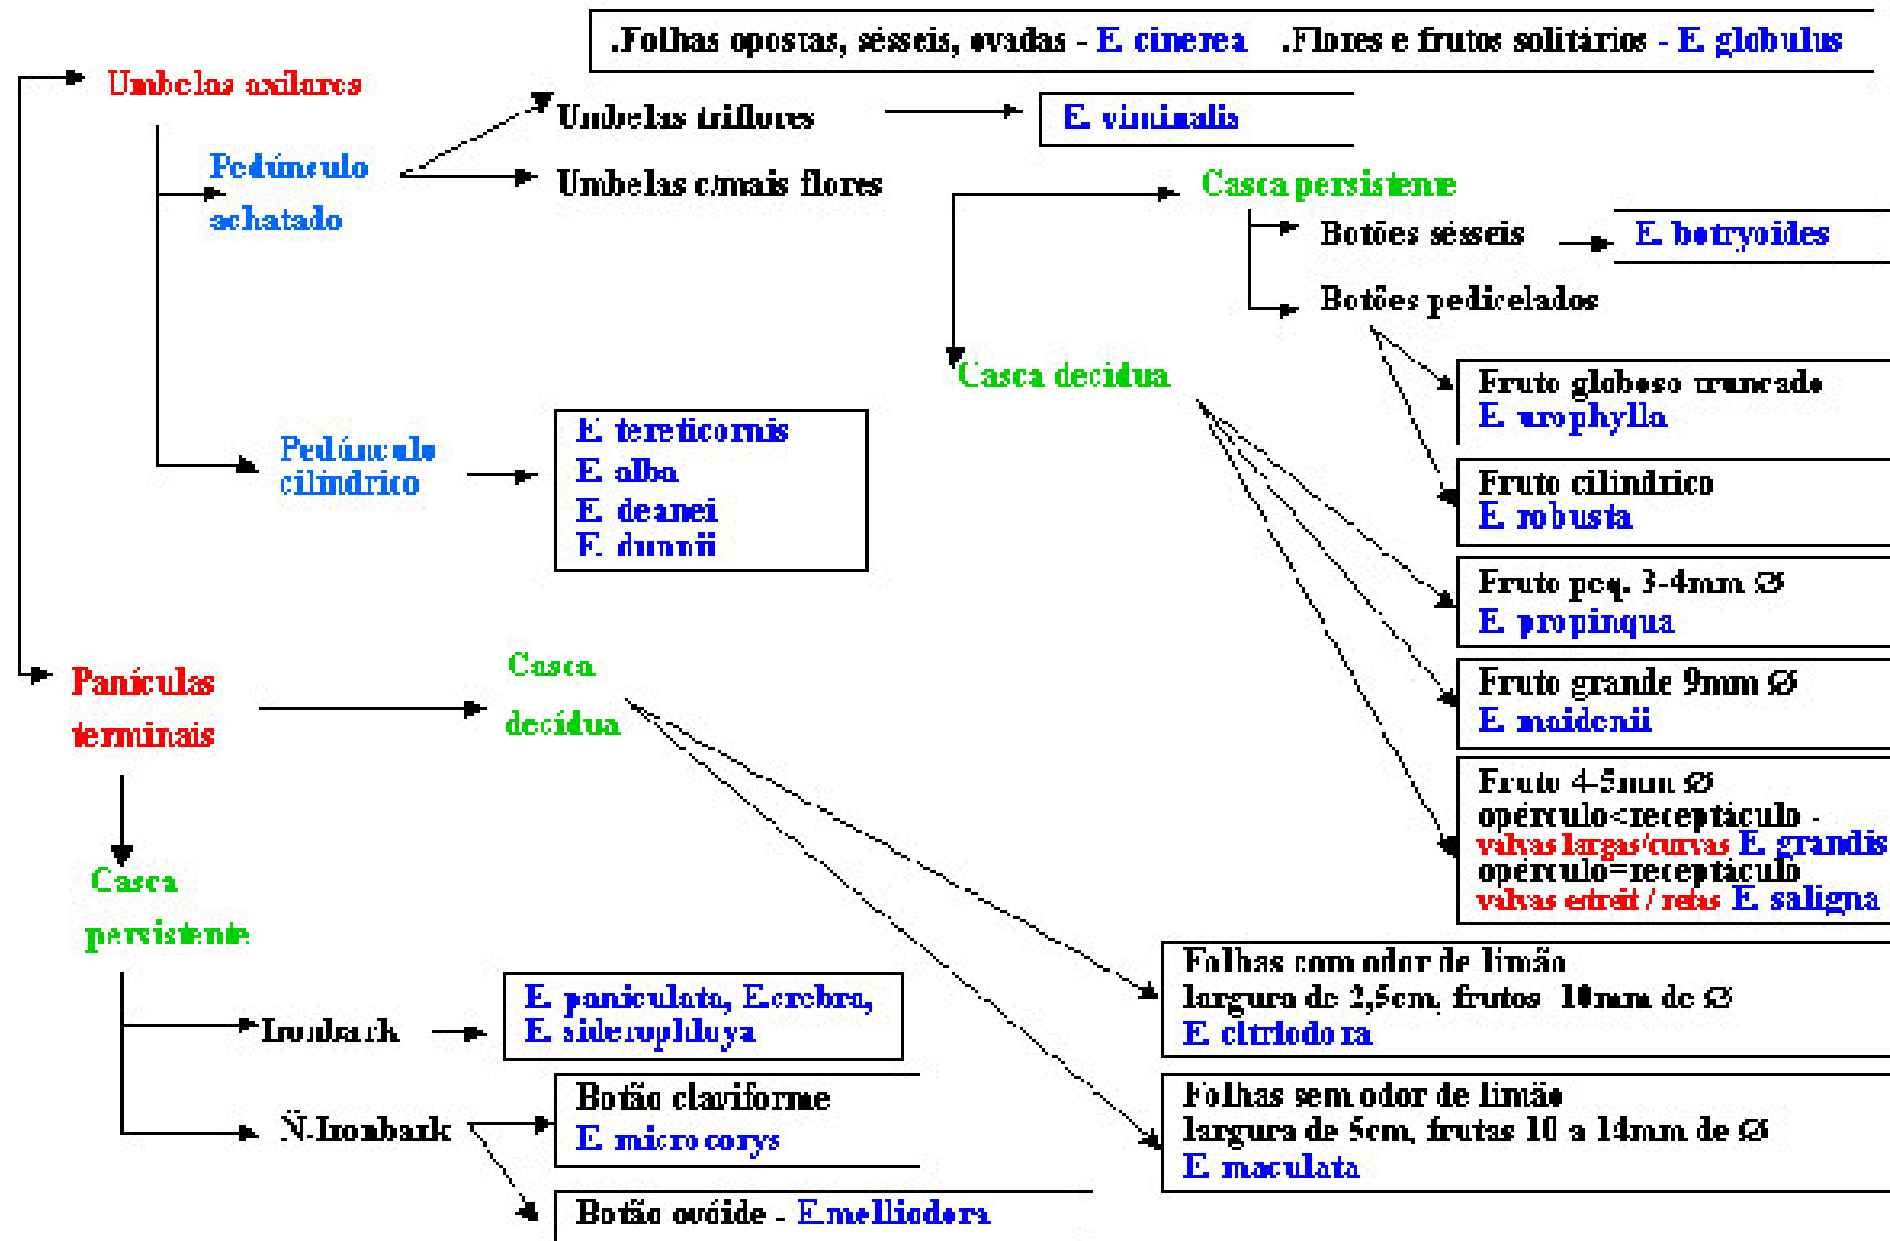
.Folhas opostas, sésseis, ovadas - E. cinerea .Flores e frutos solitários - E. globulus

Umbelas axilares

Pedúnculo achatado

Umbelas triflores

E. viminalis

Umbelas c/mais flores

Casca persistente

Botões sésseis

E. botryoides

Botões pedicelados

Casca decidua

Fruto globoso truncado
E. urophylla

Fruto cilíndrico
E. robusta

Fruto peq. 3-4mm Ø
E. propinqua

Fruto grande 9mm Ø
E. maidenii

Fruto 4-5mm Ø
opérculo<receptáculo -
valvas largas/curvas E. grandis
opérculo=receptáculo
valvas estreit / retas E. saligna

Pedúnculo cilíndrico

E. tereticornis
E. alba
E. deanei
E. dunnii

Panículas terminais

Casca decídua

Casca persistente

Ironbark

E. paniculata, E.crebra,
E. sideroploya

Ñ.Ironbark

Botão claviforme
E. microcorys

Botão ovóide - E.melliodora

Folhas com odor de limão
largura de 2,5cm, frutos 10mm de Ø
E. citriodora

Folhas sem odor de limão
largura de 5cm, frutas 10 a 14mm de Ø
E. maculata